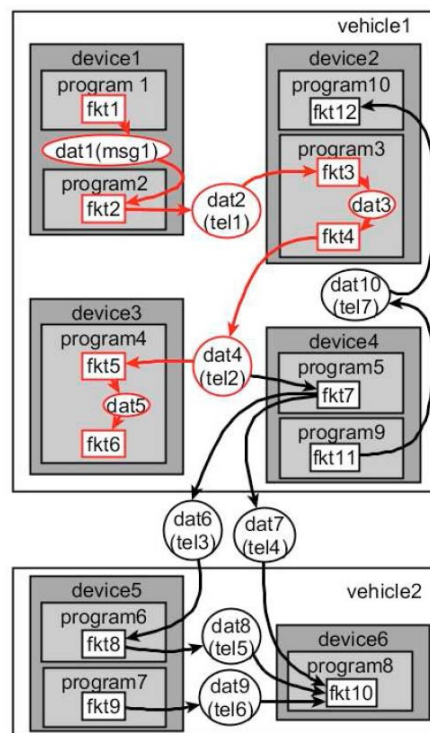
vehicle1

device1
program 1
fkt1
dat1(msg1)
program2
fkt2

device2
program10
fkt12
program3
fkt3
dat3
fkt4

dat2
(tel1)

dat10
(tel7)

device3
program4
fkt5
dat5
fkt6

dat4
(tel2)

device4
program5
fkt7
program9
fkt11

dat6
(tel3)

dat7
(tel4)

vehicle2

device5
program6
fkt8
program7
fkt9

dat8
(tel5)

dat9
(tel6)

device6
program8
fkt10